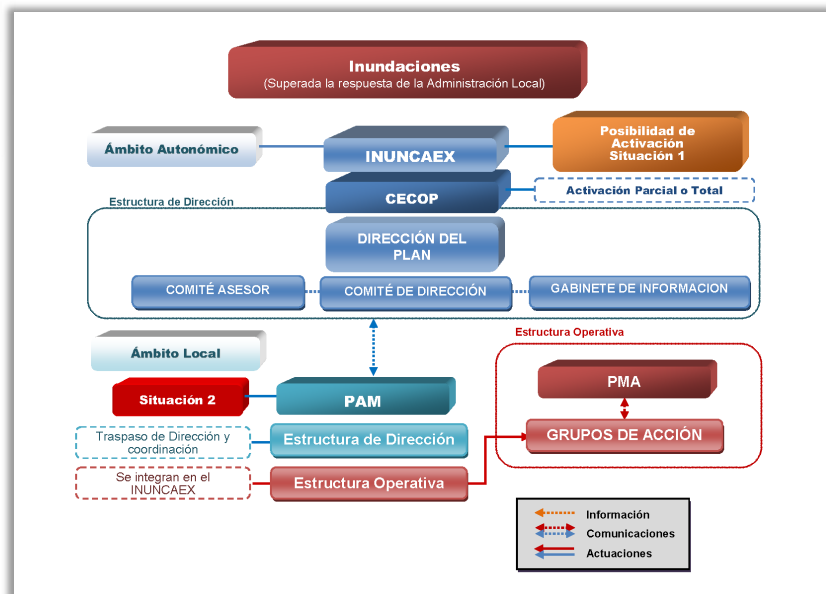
Inundaciones
(Superada la respuesta de la Administración Local)

Ámbito Autonómico

INUNCAEX

Posibilidad de Activación Situación 1

CECOP

Activación Parcial o Total

Estructura de Dirección

DIRECCIÓN DEL PLAN

COMITÉ ASESOR

COMITÉ DE DIRECCIÓN

GABINETE DE INFORMACION

Estructura Operativa

Ámbito Local

PMA

Situación 2

PAM

GRUPOS DE ACCIÓN

Traspaso de Dirección y coordinación

Estructura de Dirección

Se integran en el INUNCAEX

Estructura Operativa

Información
Comunicaciones
Actuaciones